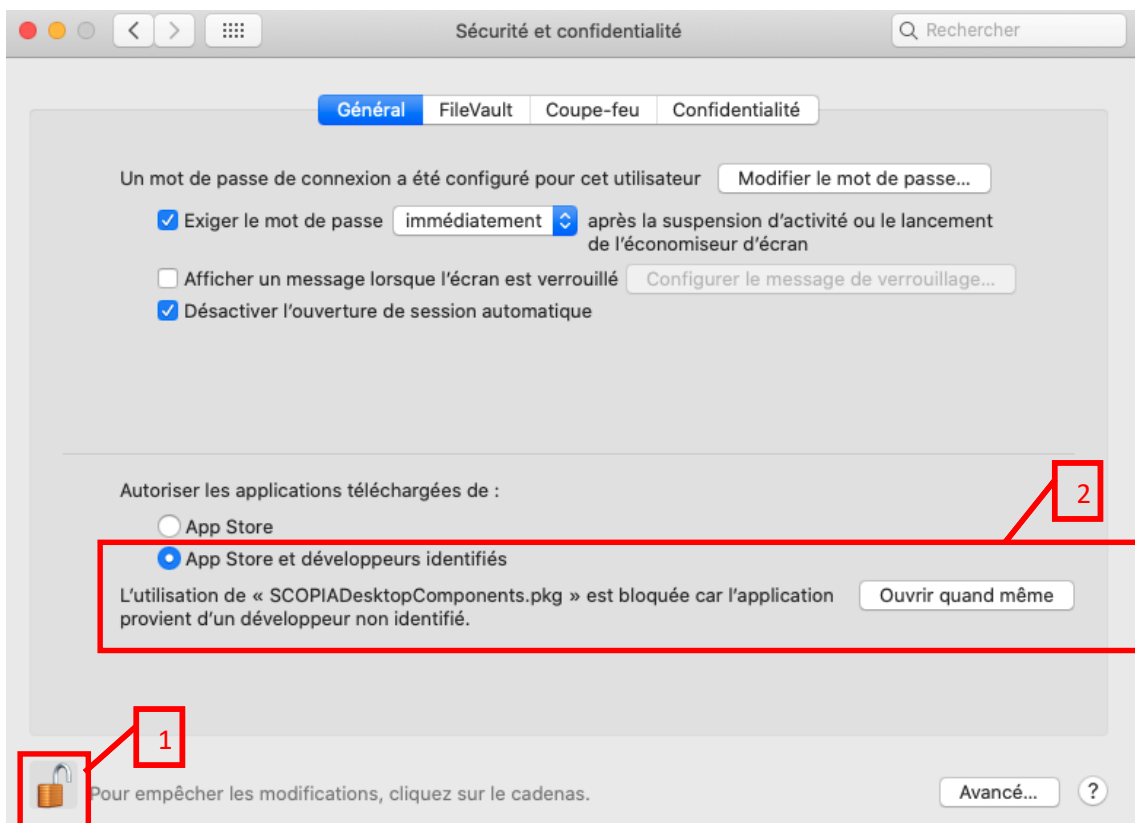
Sécurité et confidentialité

Rechercher

Général FileVault Coupe-feu Confidentialité

Un mot de passe de connexion a été configuré pour cet utilisateur Modifier le mot de passe...

Exiger le mot de passe immédiatement après la suspension d'activité ou le lancement de l'économiseur d'écran

Afficher un message lorsque l'écran est verrouillé Configurer le message de verrouillage...

Désactiver l'ouverture de session automatique

Autoriser les applications téléchargées de :

App Store

App Store et développeurs identifiés

L'utilisation de « SCOPIADesktopComponents.pkg » est bloquée car l'application provient d'un développeur non identifié. Ouvrir quand même

2

1

Pour empêcher les modifications, cliquez sur le cadenas.

Avancé...

?